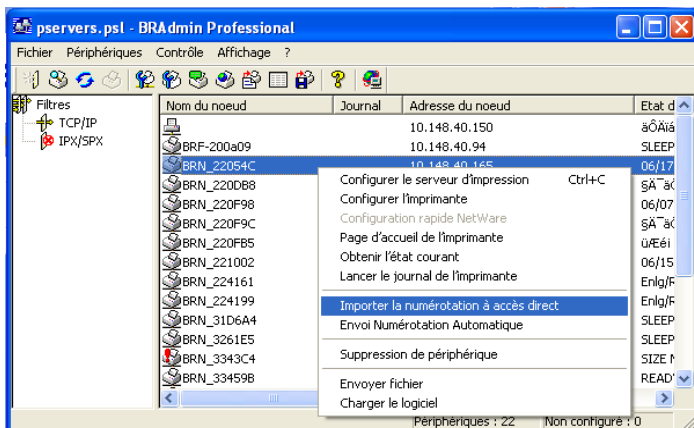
pservers.psl - BRAdmin Professional

Fichier Périphériques Contrôle Affichage ?

Filtres
TCP/IP
IPX/SPX

| Nom du noeud | Journal | Adresse du noeud | Etat d |
|---|---|---|---|
| | | 10.148.40.150 | äÔÄïá |
| BRF-200a09 | | 10.148.40.94 | SLEEP |
| BRN_22054C | | 10.148.40.165 | 06/17 |
| BRN_220DB8 | | | §Ä¯äÇ |
| BRN_220F98 | | | 06/07 |
| BRN_220F9C | | | §Ä¯äÇ |
| BRN_220FB5 | | | üÆéi |
| BRN_221002 | | | 06/15 |
| BRN_224161 | | | Enlg/F |
| BRN_224199 | | | Enlg/F |
| BRN_31D6A4 | | | SLEEP |
| BRN_3261E5 | | | SLEEP |
| BRN_3343C4 | | | SIZE M |
| BRN_33459B | | | READY |

Configurer le serveur d'impression Ctrl+C
Configurer l'imprimante
Configuration rapide NetWare
Page d'accueil de l'imprimante
Obtenir l'état courant
Lancer le journal de l'imprimante
Importer la numérotation à accès direct
Envoi Numérotation Automatique
Suppression de périphérique
Envoyer fichier
Charger le logiciel

Périphériques : 22 Non configuré : 0